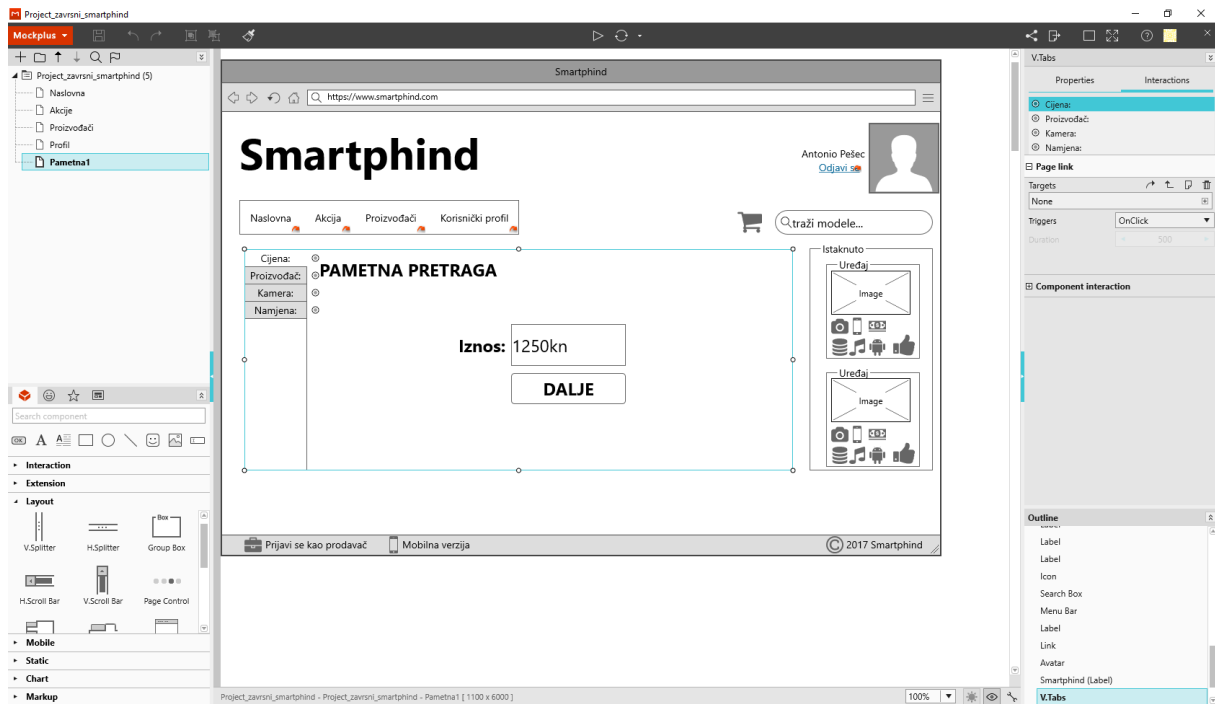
Project_zavrsni_smartphind

Mockplus

Project_zavrsni_smartphind (5)
Naslovna
Akcije
Proizvođači
Profil
Pametna1

Search component

Interaction
Extension
Layout
V.Splitter
H.Splitter
Group Box
Box
H.Scroll Bar
V.Scroll Bar
Page Control
Mobile
Static
Chart
Markup

Smartphind
https://www.smartphind.com

Smartphind
Antonio Pešec
Odjavi se

Naslovna
Akcija
Proizvođači
Korisnički profil
traži modele...

Cijena:
Proizvođač:
Kamera:
Namjena:
PAMETNA PRETRAGA
Iznos: 1250kn
DALJE

Istaknuto
Uređaj
Image
Uređaj
Image

Prijavi se kao prodavač
Mobilna verzija
2017 Smartphind

Project_zavrsni_smartphind - Project_zavrsni_smartphind - Pametna1 [ 1100 x 6000 ]
100%

V.Tabs
Properties
Interactions
Cijena:
Proizvođač:
Kamera:
Namjena:
Page link
Targets
None
Triggers
OnClick
Duration
500
Component interaction

Outline
Label
Label
Label
Icon
Search Box
Menu Bar
Label
Link
Avatar
Smartphind (Label)
V.Tabs